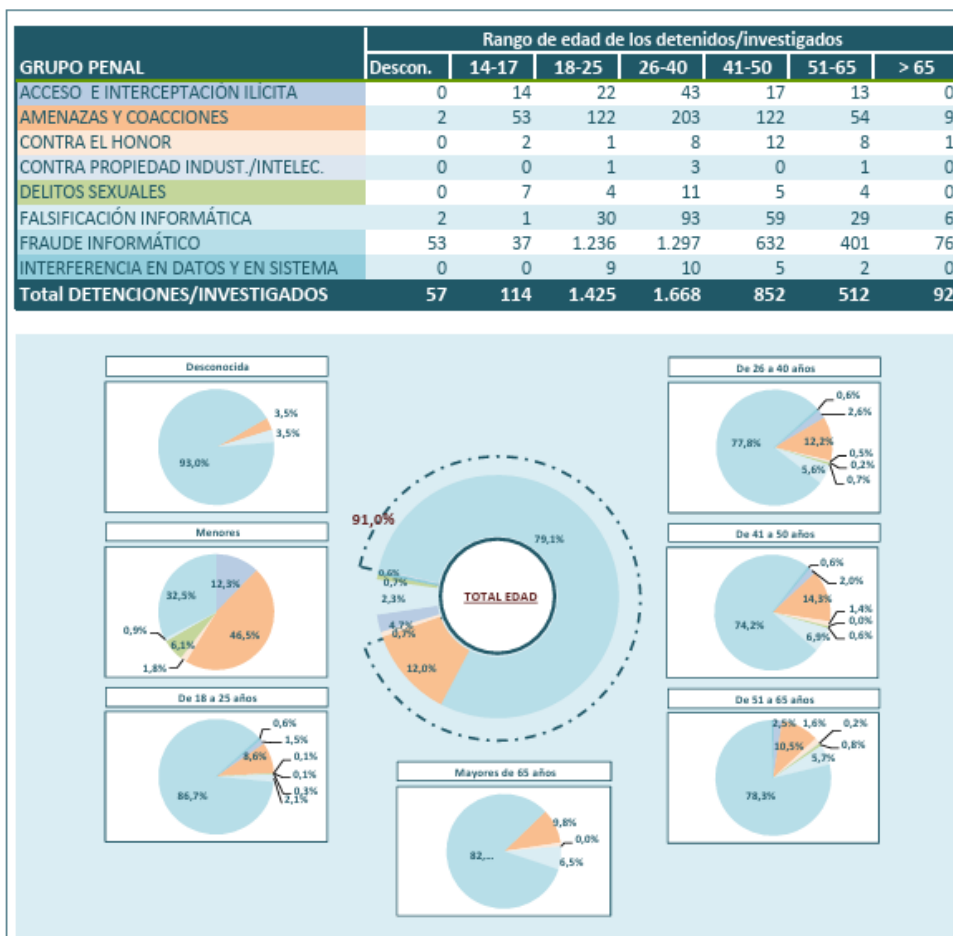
| GRUPO PENAL | Rango de edad de los detenidos/investigados Descon. | 14-17 | 18-25 | 26-40 | 41-50 | 51-65 | > 65 |
|---|---|---|---|---|---|---|---|
| ACCESO E INTERCEPTACIÓN ILÍCITA | 0 | 14 | 22 | 43 | 17 | 13 | 0 |
| AMENAZAS Y COACCIONES | 2 | 53 | 122 | 203 | 122 | 54 | 9 |
| CONTRA EL HONOR | 0 | 2 | 1 | 8 | 12 | 8 | 1 |
| CONTRA PROPIEDAD INDUST./INTELEC. | 0 | 0 | 1 | 3 | 0 | 1 | 0 |
| DELITOS SEXUALES | 0 | 7 | 4 | 11 | 5 | 4 | 0 |
| FALSIFICACIÓN INFORMÁTICA | 2 | 1 | 30 | 93 | 59 | 29 | 6 |
| FRAUDE INFORMÁTICO | 53 | 37 | 1.236 | 1.297 | 632 | 401 | 76 |
| INTERFERENCIA EN DATOS Y EN SISTEMA | 0 | 0 | 9 | 10 | 5 | 2 | 0 |
| Total DETENCIONES/INVESTIGADOS | 57 | 114 | 1.425 | 1.668 | 852 | 512 | 92 |

Desconocida
3,5%
3,5%
93,0%

Menores
12,3%
32,5%
0,9%
6,1%
46,5%
1,8%

De 18 a 25 años
0,6%
1,5%
8,6%
0,1%
0,1%
0,3%
2,1%
86,7%

91,0%
79,1%
0,6%
0,7%
2,3%
TOTAL EDAD
4,7%
0,7%
12,0%

Mayores de 65 años
9,8%
0,0%
82,...
6,5%

De 26 a 40 años
0,6%
2,6%
77,8%
12,2%
0,5%
0,2%
5,6%
0,7%

De 41 a 50 años
0,6%
2,0%
14,3%
1,4%
0,0%
74,2%
6,9%
0,6%

De 51 a 65 años
2,5%
1,6%
0,2%
10,5%
0,8%
5,7%
78,3%